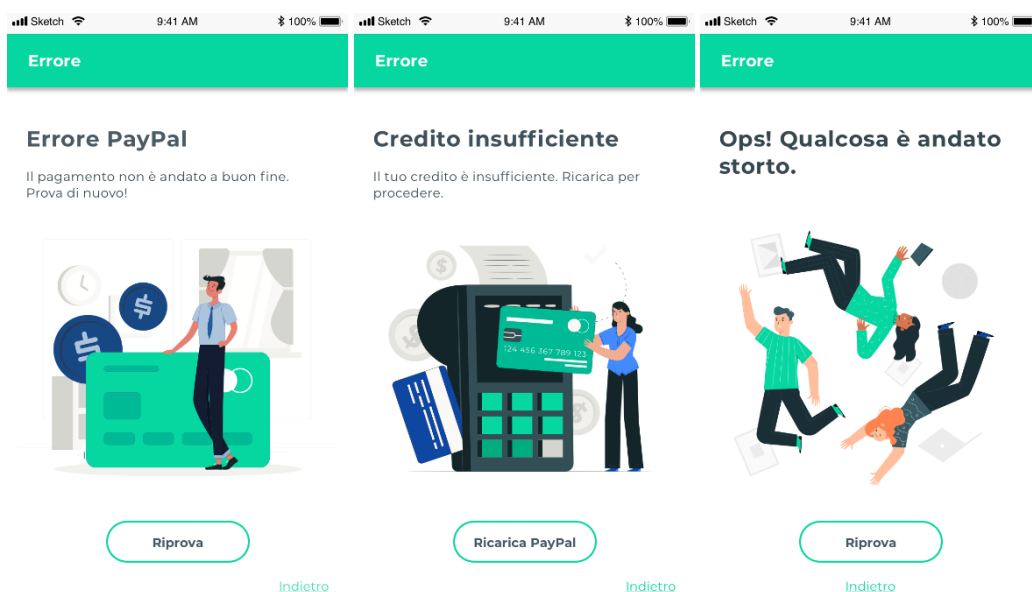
Sketch 9:41 AM 100%

Errore

Errore PayPal

Il pagamento non è andato a buon fine. Prova di nuovo!

Riprova

Indietro

Sketch 9:41 AM 100%

Errore

Credito insufficiente

Il tuo credito è insufficiente. Ricarica per procedere.

124 456 367 789 123

Ricarica PayPal

Indietro

Sketch 9:41 AM 100%

Errore

Ops! Qualcosa è andato storto.

Riprova

Indietro